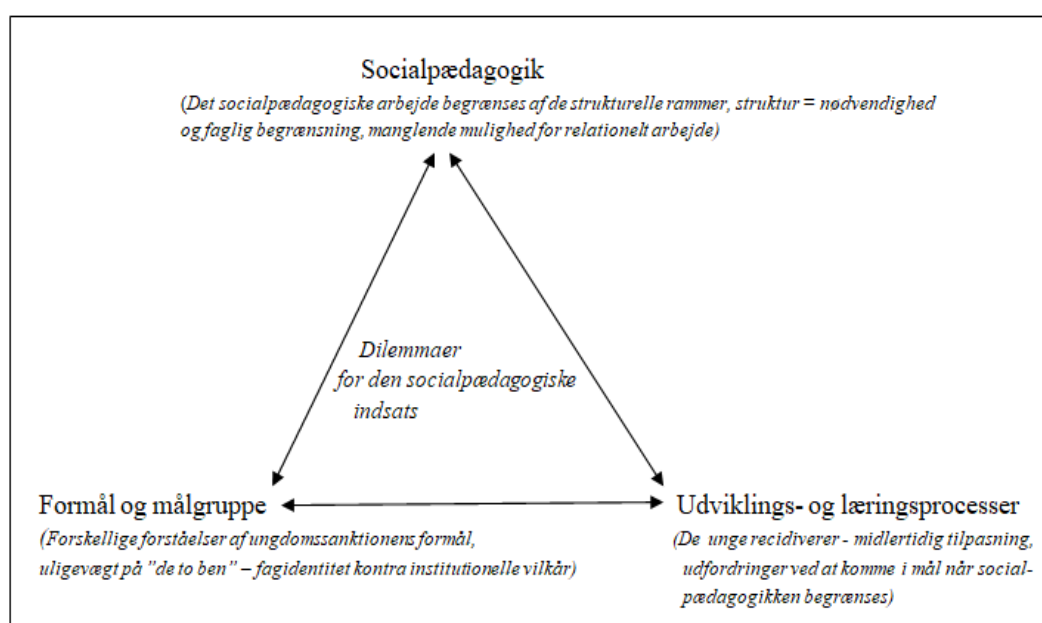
Socialpædagogik

(Det socialpædagogiske arbejde begrænses af de strukturelle rammer, struktur = nødvendighed og faglig begrænsning, manglende mulighed for relationelt arbejde)

Dilemmaer for den socialpædagogiske indsats

Formål og målgruppe

(Forskellige forståelser af ungdomssanktionens formål, uligevægt på "de to ben" – fagidentitet kontra institutionelle vilkår)

Udviklings- og læringsprocesser

(De unge recidiverer - midlertidig tilpasning, udfordringer ved at komme i mål når socialpædagogikken begrænses)